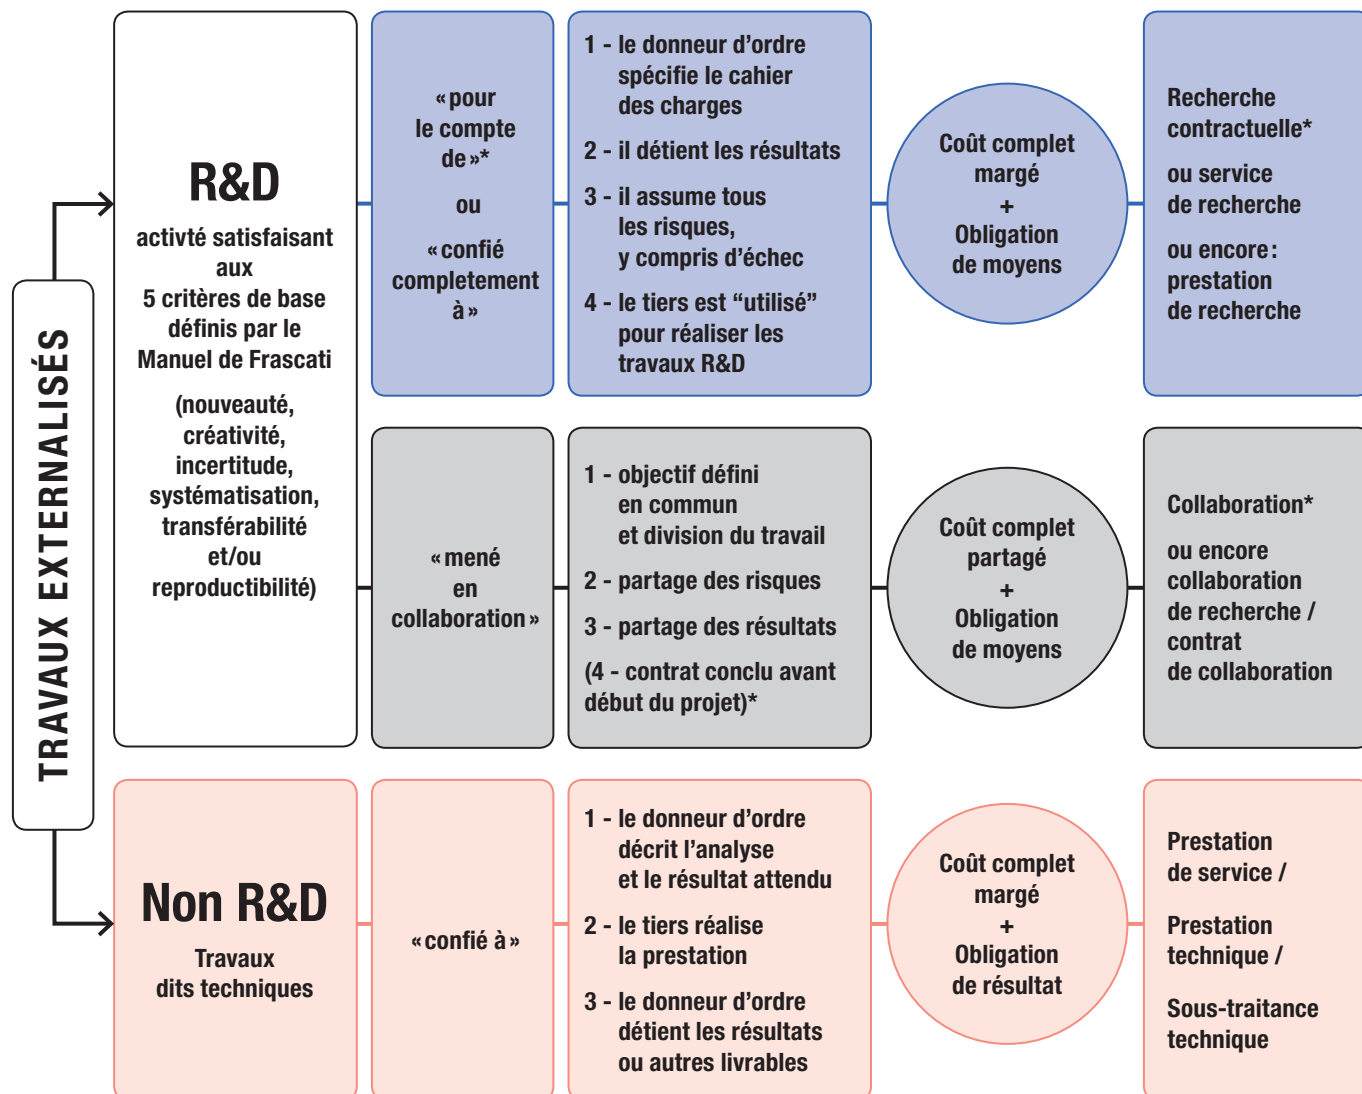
TRAVAUX EXTERNALISÉS

R&D
activté satisfaisant aux
5 critères de base définis par le Manuel de Frascati
(nouveauté, créativité, incertitude, systématisation, transférabilité et/ou reproductibilité)

« pour le compte de »*
ou
« confié completement à »

1 - le donneur d'ordre spécifie le cahier des charges
2 - il détient les résultats
3 - il assume tous les risques, y compris d'échec
4 - le tiers est "utilisé" pour réaliser les travaux R&D

Coût complet margé
+
Obligation de moyens

Recherche contractuelle*
ou service de recherche
ou encore : prestation de recherche

« mené en collaboration »

1 - objectif défini en commun et division du travail
2 - partage des risques
3 - partage des résultats
(4 - contrat conclu avant début du projet)*

Coût complet partagé
+
Obligation de moyens

Collaboration*
ou encore collaboration de recherche / contrat de collaboration

Non R&D
Travaux dits techniques

« confié à »

1 - le donneur d'ordre décrit l'analyse et le résultat attendu
2 - le tiers réalise la prestation
3 - le donneur d'ordre détient les résultats ou autres livrables

Coût complet margé
+
Obligation de résultat

Prestation de service /
Prestation technique /
Sous-traitance technique